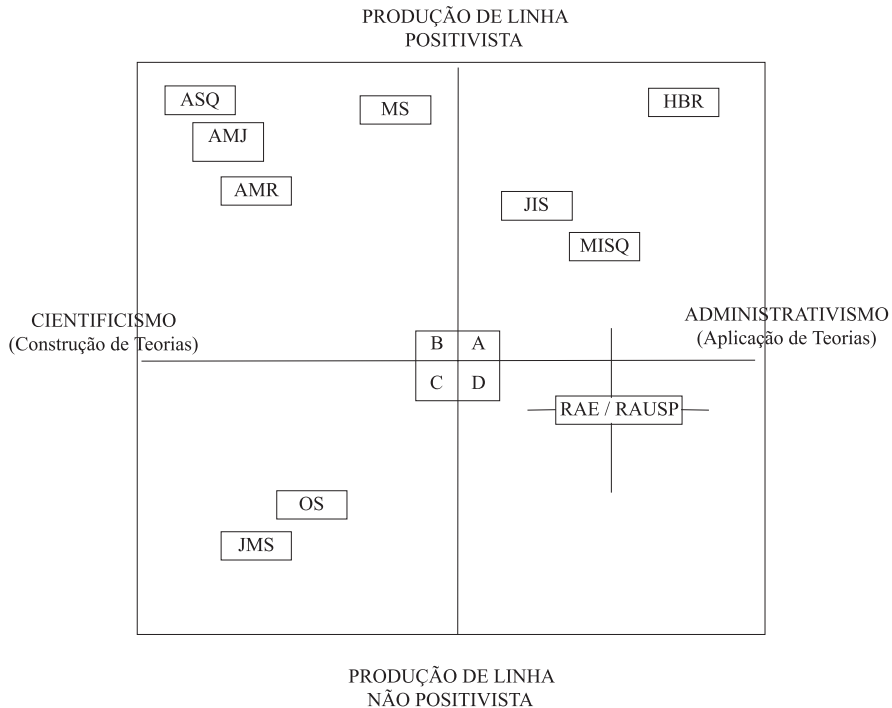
PRODUÇÃO DE LINHA
POSITIVISTA

ASQ

MS

HBR

AMJ

AMR

JIS

MISQ

CIENTIFICISMO
(Construção de Teorias)

B

A

ADMINISTRATIVISMO
(Aplicação de Teorias)

C

D

RAE / RAUSP

OS

JMS

PRODUÇÃO DE LINHA
NÃO POSITIVISTA